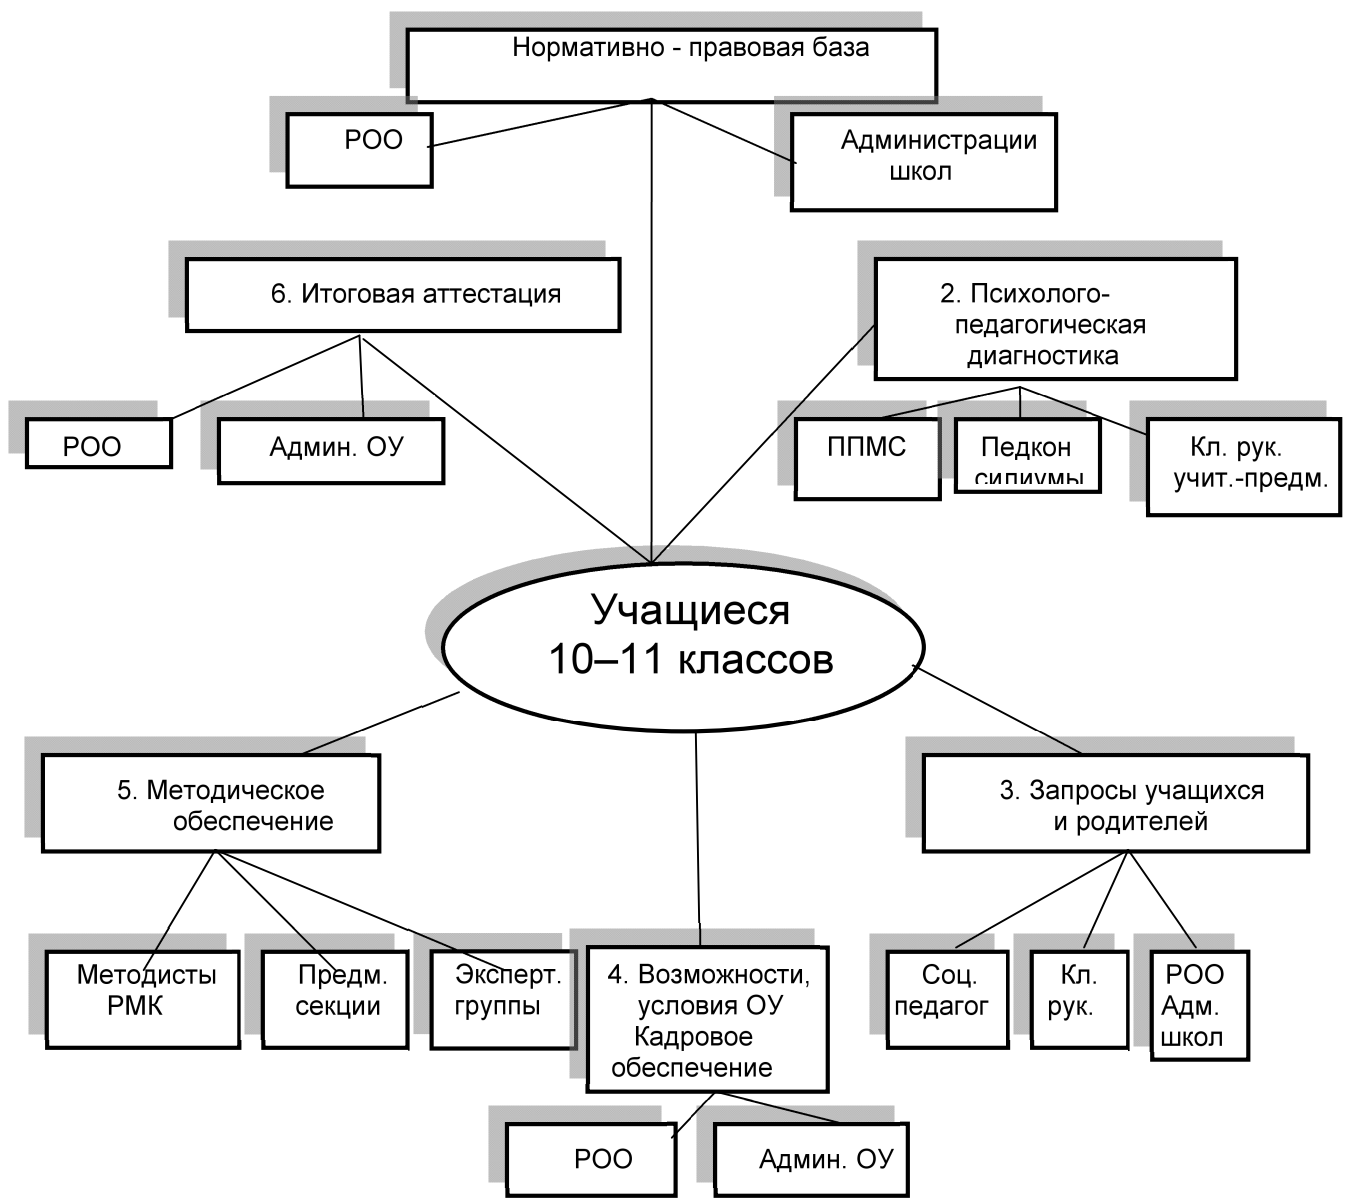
Нормативно - правовая база

РОО

Администрации школ

6. Итоговая аттестация

РОО

Админ. ОУ

2. Психолого-педагогическая диагностика

ППМС

Педкон силиумы

Кл. рук. учит.-предм.

Учащиеся 10–11 классов

5. Методическое обеспечение

Методисты РМК

Предм. секции

Эксперт. группы

4. Возможности, условия ОУ Кадровое обеспечение

РОО

Админ. ОУ

3. Запросы учащихся и родителей

Соц. педагог

Кл. рук.

РОО Адм. школ